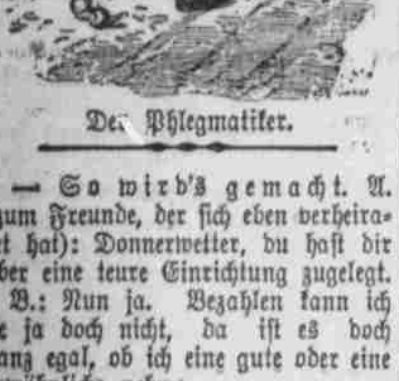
Der Phlegmatiker.

— So wird's gemacht. A. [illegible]zum Freunde, der sich eben verheira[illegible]t hat): Donnerwetter, du hast dir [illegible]ber eine teure Einrichtung zugelegt. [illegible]B.: Nun ja. Bezahlen kann ich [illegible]e ja doch nicht, da ist es doch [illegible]ang egal, ob ich eine gute oder eine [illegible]